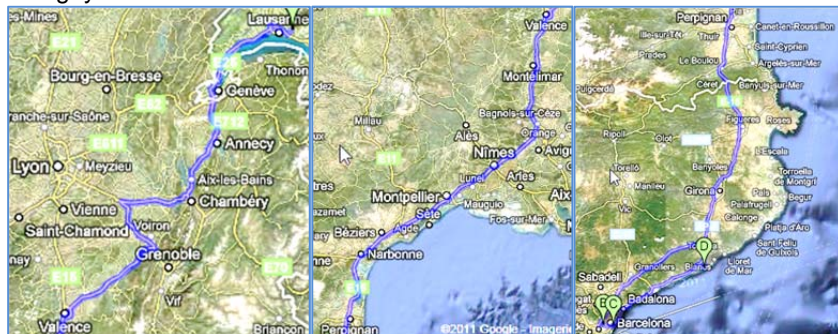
-Mines
Lausanne
E21
Thonon
Bourg-en-Bresse
E62
Genève
ranche-sur-Saône
E712
E611
Annecy
Lyon
Meyzieu
Aix-les-Bains
Vienne
Chambéry
Saint-Chamond
Voiron
Grenoble
E15
Vif
Valence
Briançon

Valence
Montélimar
Millau
Bagnols-sur-Cèze
Alès
Orange
Nîmes
Avig
Lunel
Arles
tres
Montpellier
Aix
Mauguio
azamet
Sète
Fos-sur-Mer
Béziers
Agde
Narbonne
Perpignan
©2011 Google - Imagerie

Perpignan
Canet-en-Roussillon
Thuir
Saint-Cyprien
Prades
Le Boulou
Argelès-sur-Mer
Puigcerdà
Céret
Banyuls-sur-Mer
Figueres
Roses
Ripoll
Olot
L'Escala
Torelló
Banyoles
Torroella de Montgrí
Manlleu
Girona
Palafrugell
Vic
Calonge
Platja d'Aro
Sant Feliu de Guíxols
Blanes
Lloret de Mar
Granollers
Sabadell
Badalona
Barcelona